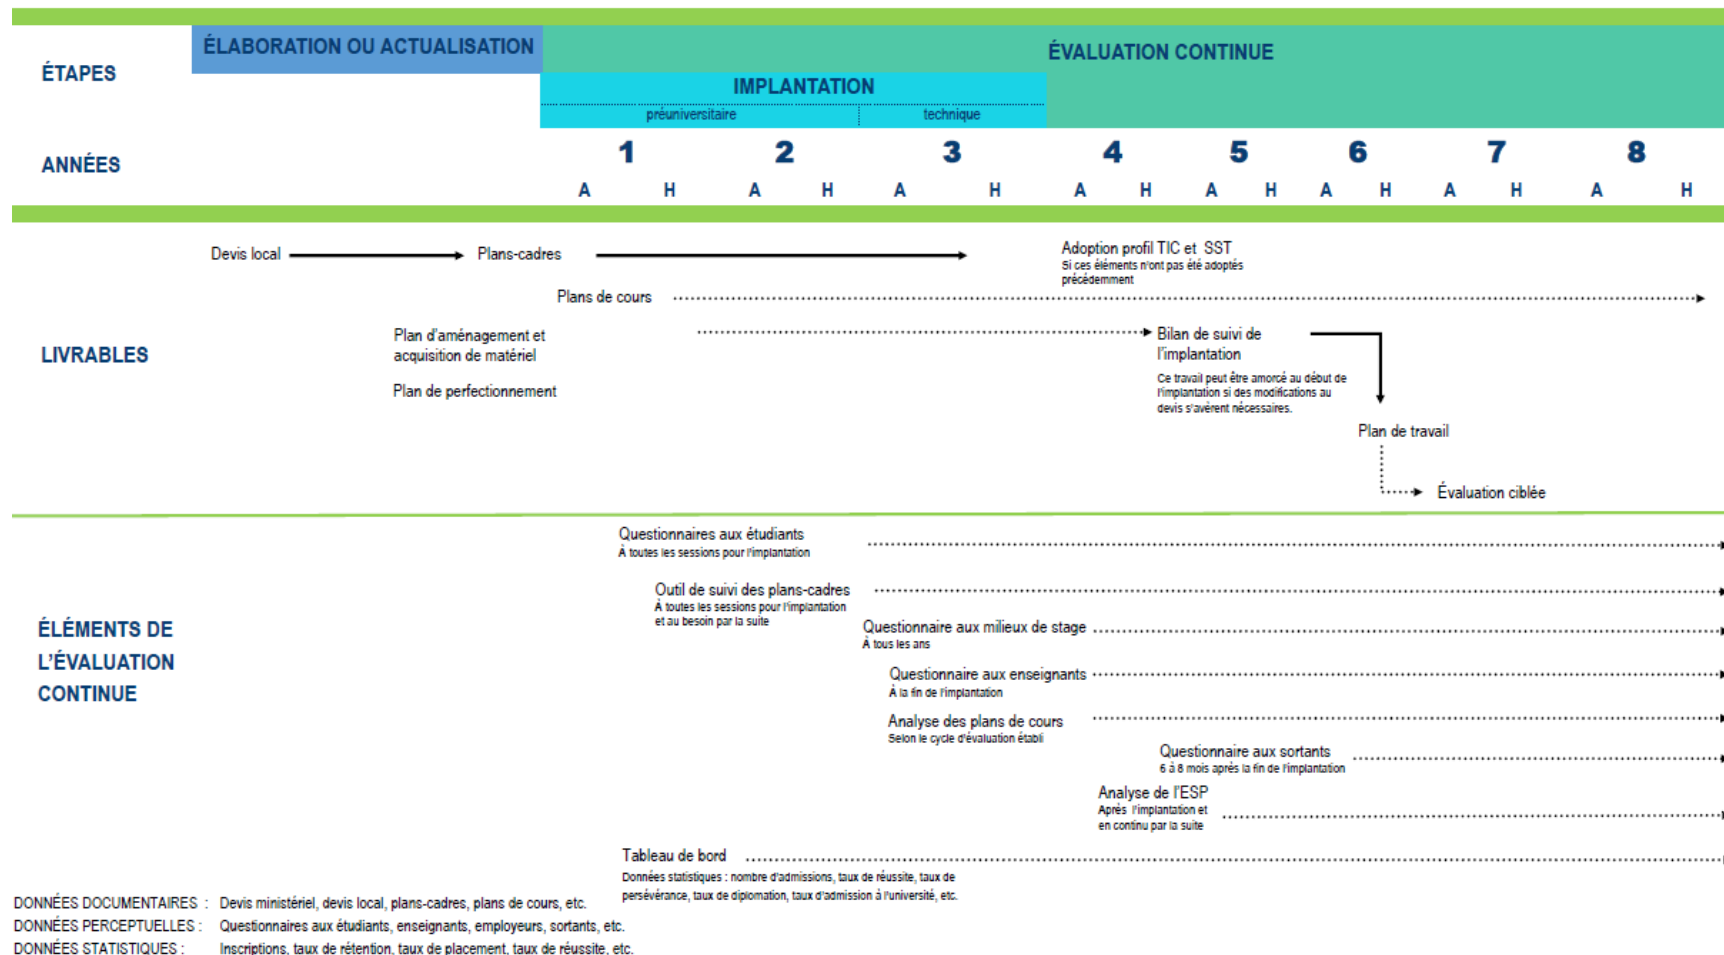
ÉTAPES

ÉLABORATION OU ACTUALISATION

ÉVALUATION CONTINUE

IMPLANTATION

préuniversitaire

technique

ANNÉES

1 2 3 4 5 6 7 8

A H A H A H A H A H A H A H A H

LIVRABLES

Devis local → Plans-cadres →

Adoption profil TIC et SST
Si ces éléments n'ont pas été adoptés précédemment

Plans de cours

Plan d'aménagement et acquisition de matériel

Bilan de suivi de l'implantation
Ce travail peut être amorcé au début de l'implantation si des modifications au devis s'avèrent nécessaires.

Plan de perfectionnement

Plan de travail

Évaluation ciblée

ÉLÉMENTS DE L'ÉVALUATION CONTINUE

Questionnaires aux étudiants
À toutes les sessions pour l'implantation

Outil de suivi des plans-cadres
À toutes les sessions pour l'implantation et au besoin par la suite

Questionnaire aux milieux de stage
À tous les ans

Questionnaire aux enseignants
À la fin de l'implantation

Analyse des plans de cours
Selon le cycle d'évaluation établi

Questionnaire aux sortants
6 à 8 mois après la fin de l'implantation

Analyse de l'ESP
Après l'implantation et en continu par la suite

Tableau de bord
Données statistiques : nombre d'admissions, taux de réussite, taux de persévérance, taux de diplomation, taux d'admission à l'université, etc.

DONNÉES DOCUMENTAIRES : Devis ministériel, devis local, plans-cadres, plans de cours, etc.
DONNÉES PERCEPTUELLES : Questionnaires aux étudiants, enseignants, employeurs, sortants, etc.
DONNÉES STATISTIQUES : Inscriptions, taux de rétention, taux de placement, taux de réussite, etc.